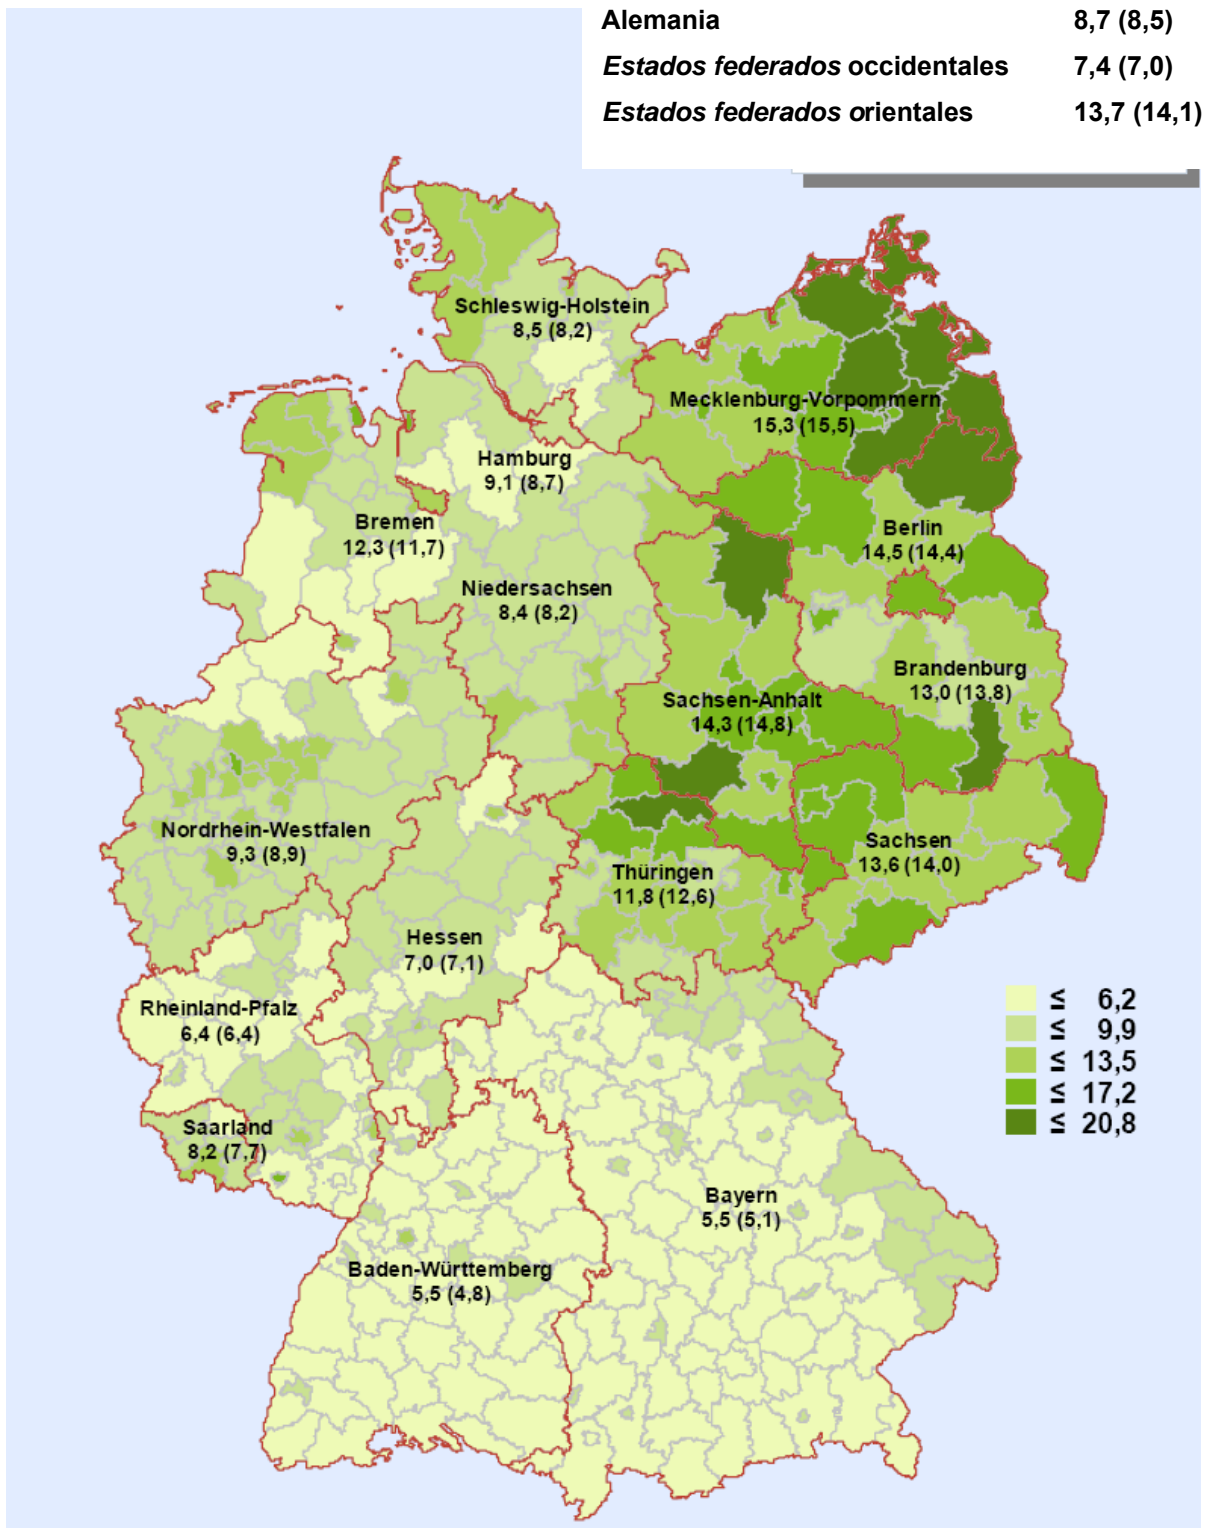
| | |
|---|---|
| Alemania | 8,7 (8,5) |
| *Estados federados* occidentales | 7,4 (7,0) |
| *Estados federados* orientales | 13,7 (14,1) |

Schleswig-Holstein
8,5 (8,2)

Mecklenburg-Vorpommern
15,3 (15,5)

Hamburg
9,1 (8,7)

Bremen
12,3 (11,7)

Berlin
14,5 (14,4)

Niedersachsen
8,4 (8,2)

Brandenburg
13,0 (13,8)

Sachsen-Anhalt
14,3 (14,8)

Nordrhein-Westfalen
9,3 (8,9)

Sachsen
13,6 (14,0)

Thüringen
11,8 (12,6)

Hessen
7,0 (7,1)

Rheinland-Pfalz
6,4 (6,4)

Saarland
8,2 (7,7)

Bayern
5,5 (5,1)

Baden-Württemberg
5,5 (4,8)

≤ 6,2
≤ 9,9
≤ 13,5
≤ 17,2
≤ 20,8